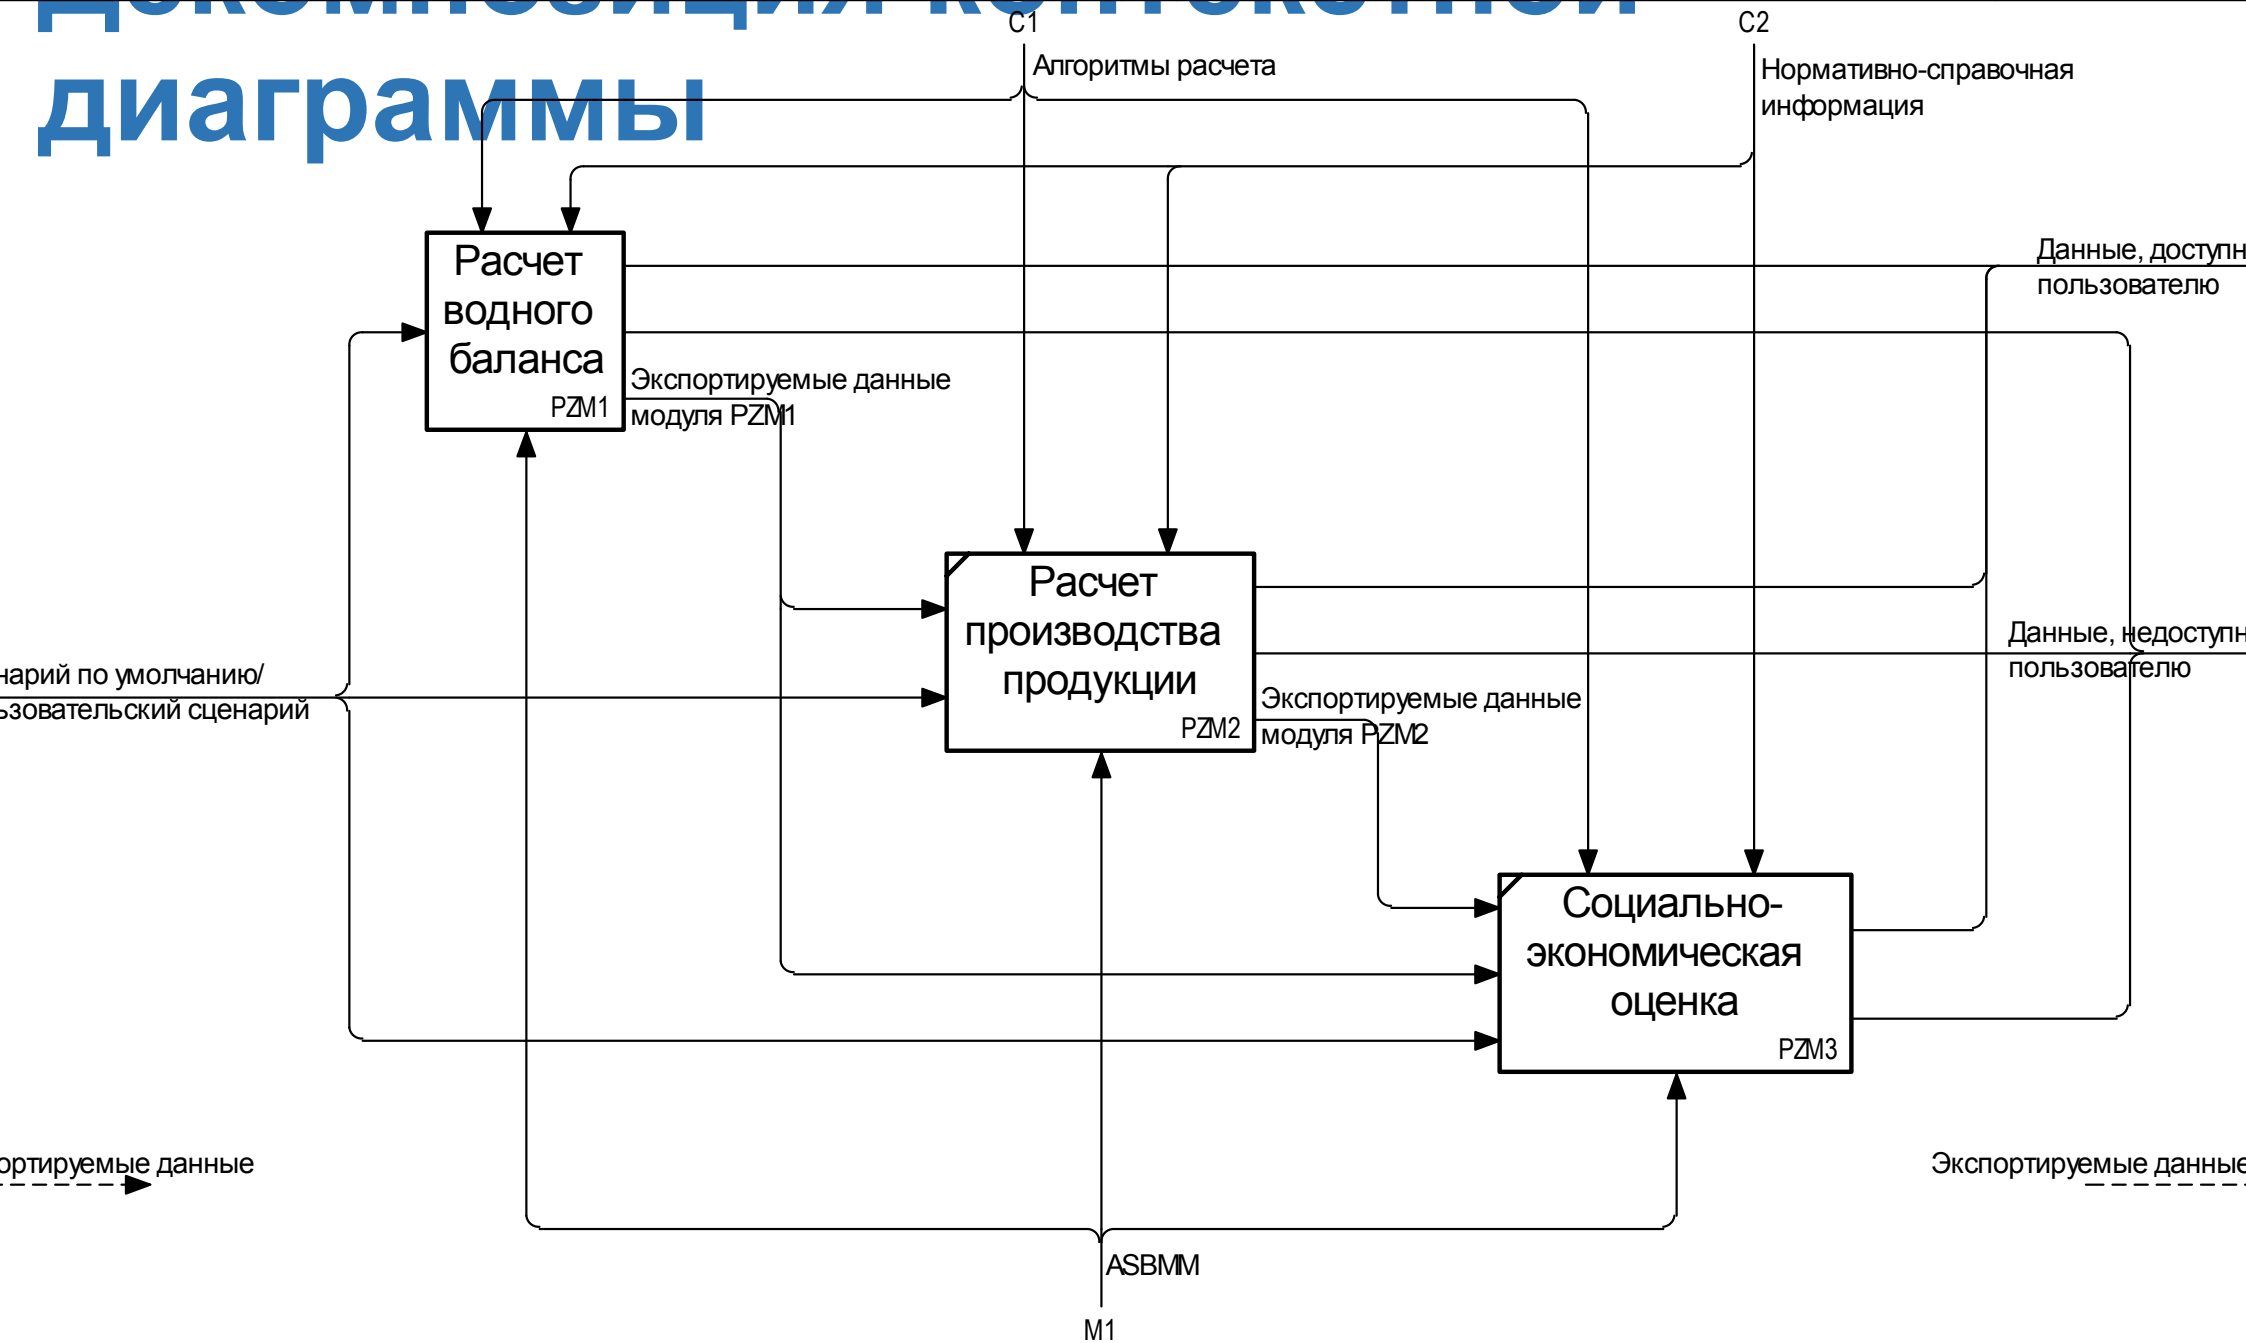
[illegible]
диаграммы

C1

Алгоритмы расчета

C2

Нормативно-справочная информация

Расчет водного баланса

PZM1

Данные, доступн
пользователю

Экспортируемые данные модуля PZM1

Расчет производства продукции

PZM2

Данные, недоступн
пользователю

нарий по умолчанию/
ьзовательский сценарий

Экспортируемые данные модуля PZM2

Социально-экономическая оценка

PZM3

ортируемые данные

Экспортируемые данные

ASBMM

M1